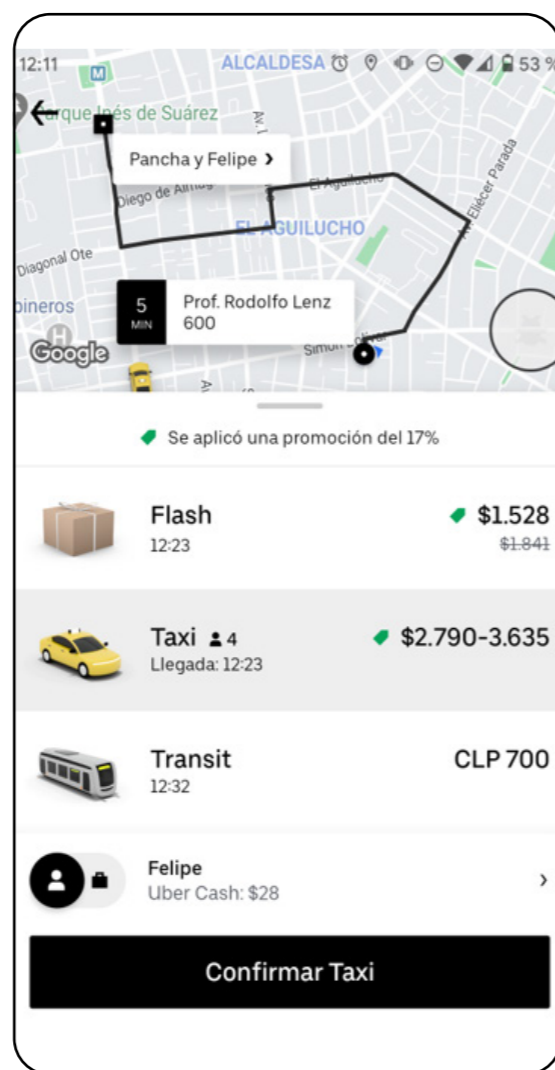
12:11 ALCALDESA 53 %

Parque Inés de Suárez

Pancha y Felipe ›

Diego de Almagro

El Aguilucho

EL AGUILUCHO

Av. Eliécer Parada

Diagonal Ote

pineros

5 MIN Prof. Rodolfo Lenz 600

Simón Bolívar

Google

Se aplicó una promoción del 17%

Flash
12:23
$1.528
$1.841

Taxi 4
Llegada: 12:23
$2.790-3.635

Transit
12:32
CLP 700

Felipe
Uber Cash: $28
›

Confirmar Taxi